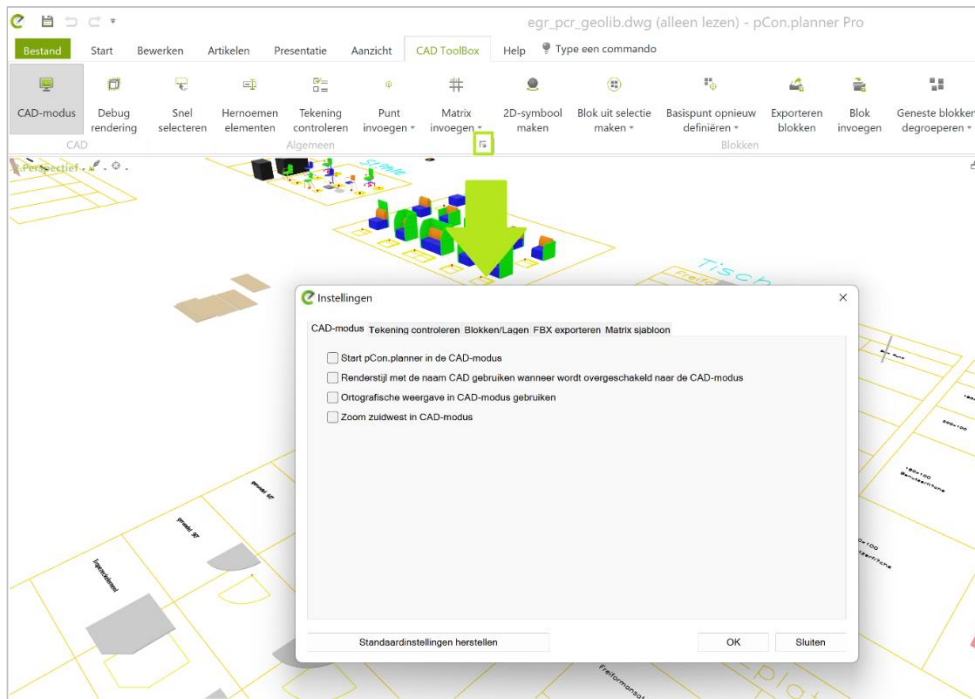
egr_pcr_geolib.dwg (alleen lezen) - pCon.planner Pro

Bestand Start Bewerken Artikelen Presentatie Aanzicht CAD ToolBox Help Type een commando

CAD-modus
CAD

Debug rendering
Snel selecteren
Hernoemen elementen
Tekening controleren
Punt invoegen
Matrix invoegen
Algemeen

2D-symbool maken
Blok uit selectie maken
Basispunt opnieuw definiëren
Exporteren blokken
Blok invoegen
Geneste blokken degroeperen
Blokken

Perspectief

Instellingen

CAD-modus Tekening controleren Blokken/Lagen FBX exporteren Matrix sjabloon

Start pCon.planner in de CAD-modus
Renderstijl met de naam CAD gebruiken wanneer wordt overgeschakeld naar de CAD-modus
Ortografische weergave in CAD-modus gebruiken
Zoom zuidwest in CAD-modus

Standaardinstellingen herstellen

OK Sluiten